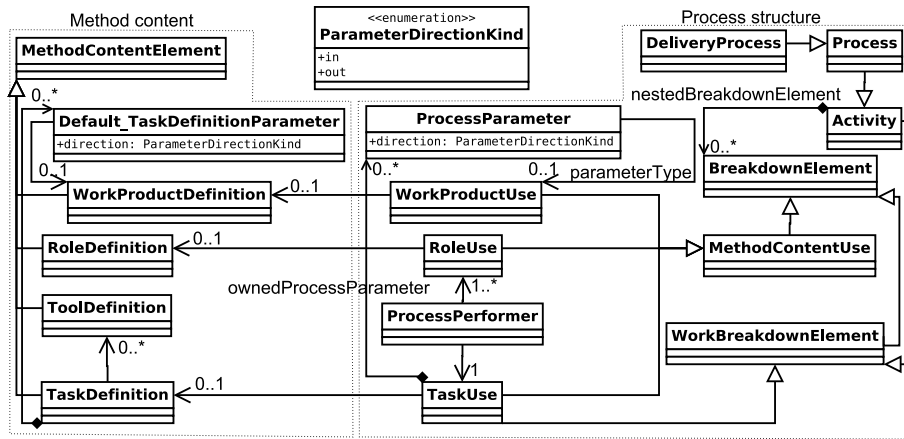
Method content

<<enumeration>>
ParameterDirectionKind
+in
+out

Process structure

MethodContentElement

DeliveryProcess

Process

0..*

Default_TaskDefinitionParameter
+direction: ParameterDirectionKind

ProcessParameter
+direction: ParameterDirectionKind

nestedBreakdownElement

Activity

0..*

0..*

0..1

0..1

parameterType

BreakdownElement

WorkProductDefinition

0..1

WorkProductUse

RoleDefinition

0..1

RoleUse

MethodContentUse

ownedProcessParameter

1..*

ToolDefinition

ProcessPerformer

WorkBreakdownElement

0..*

1

TaskDefinition

0..1

TaskUse